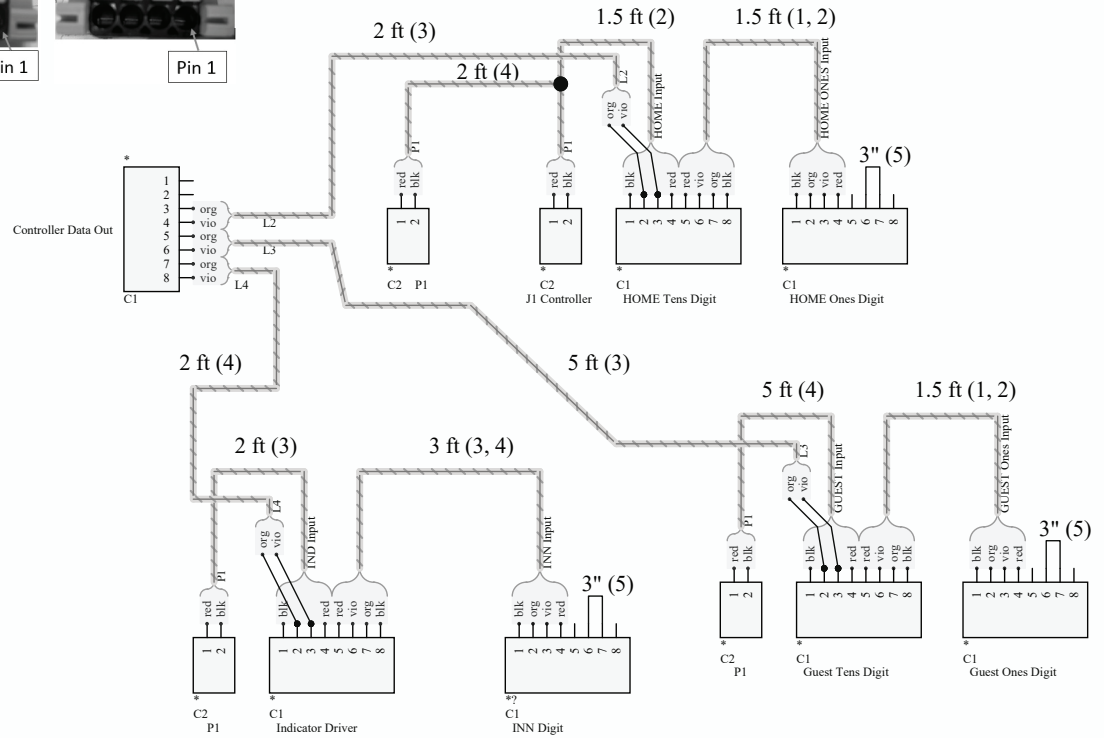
Pin 1

Pin 1

2 ft (3)

1.5 ft (2)

1.5 ft (1, 2)

2 ft (4)

L2

HOME Input

HOME ONES Input

org vio

P1

P1

3" (5)

red blk

red blk

blk org vio red

blk org vio red red vio org blk

*

1 2 3 4 5 6 7 8

1 2

1 2

1 2 3 4 5 6 7 8

1 2 3 4 5 6 7 8

org vio org vio org vio

Controller Data Out

L2

L3

L4

C1

*

C2 P1

*

C2 J1 Controller

*

C1 HOME Tens Digit

*

C1 HOME Ones Digit

2 ft (4)

5 ft (3)

5 ft (4)

1.5 ft (1, 2)

2 ft (3)

3 ft (3, 4)

L3

GUEST Input

GUEST Ones Input

L4

IND Input

INN Input

org vio

org vio

3" (5)

3" (5)

P1

P1

red blk

blk org vio red red vio org blk

blk org vio red

red blk

blk org vio red red vio org blk

blk org vio red

1 2

1 2 3 4 5 6 7 8

1 2 3 4 5 6 7 8

1 2

1 2 3 4 5 6 7 8

1 2 3 4 5 6 7 8

*

C2 P1

*

C1 Guest Tens Digit

*

C1 Guest Ones Digit

*

C2 P1

*

C1 Indicator Driver

*?

C1 INN Digit